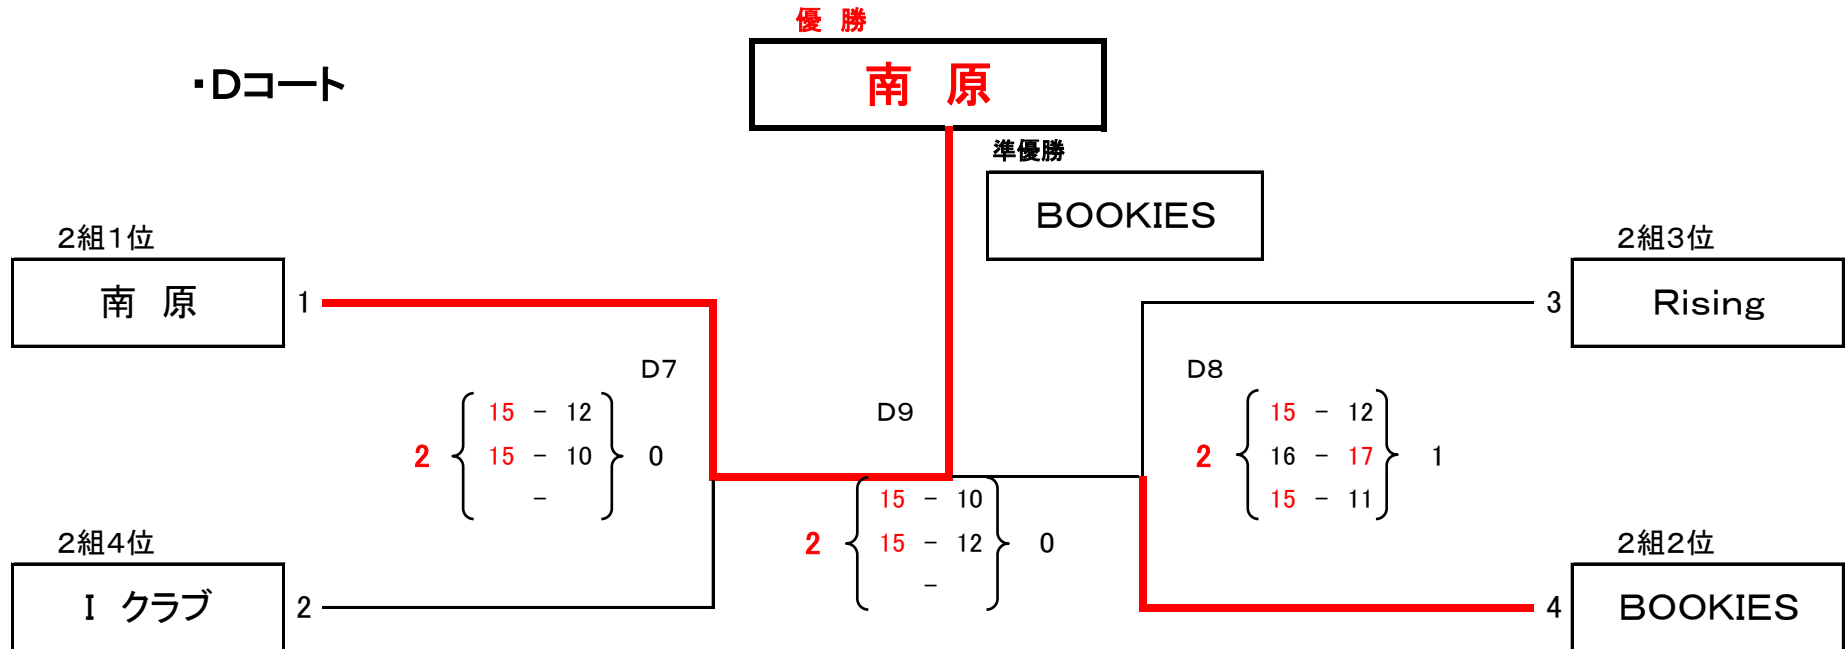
・Dコート

優 勝

南 原

準優勝

BOOKIES

2組1位

南 原

1

2組3位

Rising

3

D7

2 { 15 − 12
15 − 10
− } 0

D9

D8

2 { 15 − 12
16 − 17
15 − 11 } 1

2 { 15 − 10
15 − 12
− } 0

2組4位

I クラブ

2

2組2位

BOOKIES

4